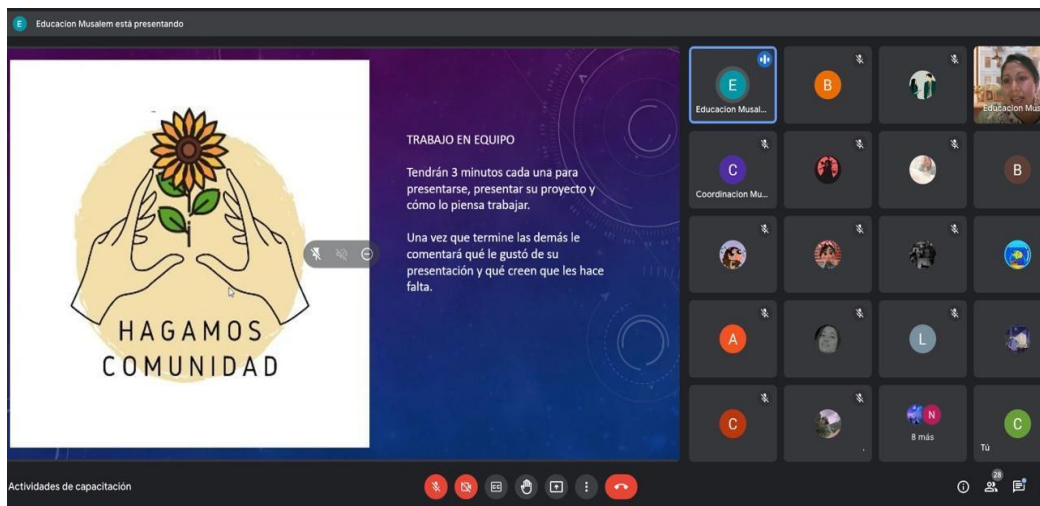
E Educacion Musalem está presentando

HAGAMOS COMUNIDAD

TRABAJO EN EQUIPO

Tendrán 3 minutos cada una para presentarse, presentar su proyecto y cómo lo piensa trabajar.

Una vez que termine las demás le comentará qué le gustó de su presentación y qué creen que les hace falta.

E
Educacion Musal...
B
Educacion Mus
C
Coordinacion Mu...
B
A
L
C
N
8 más
C
Tú

Actividades de capacitación

28